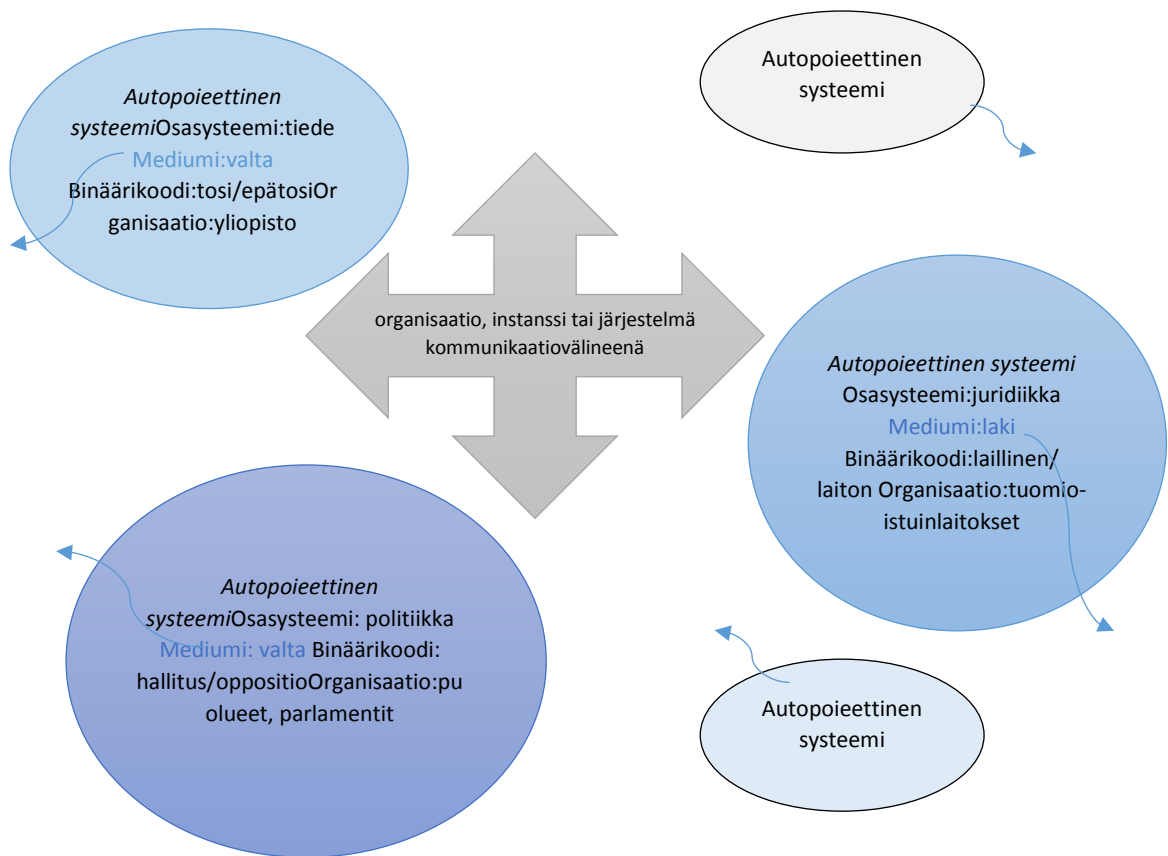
*Autopoieettinen systeemi*Osasysteemi:tiede Mediumi:valta Binäärikoodi:tosi/epätosiOrganisaatio:yliopisto

Autopoieettinen systeemi

organisaatio, instanssi tai järjestelmä kommunikaatiovälineenä

*Autopoieettinen systeemi* Osasysteemi:juridiikka Mediumi:laki Binäärikoodi:laillinen/ laiton Organisaatio:tuomio-istuinlaitokset

*Autopoieettinen systeemi*Osasysteemi: politiikka Mediumi: valta Binäärikoodi: hallitus/oppositioOrganisaatio:puolueet, parlamentit

Autopoieettinen systeemi